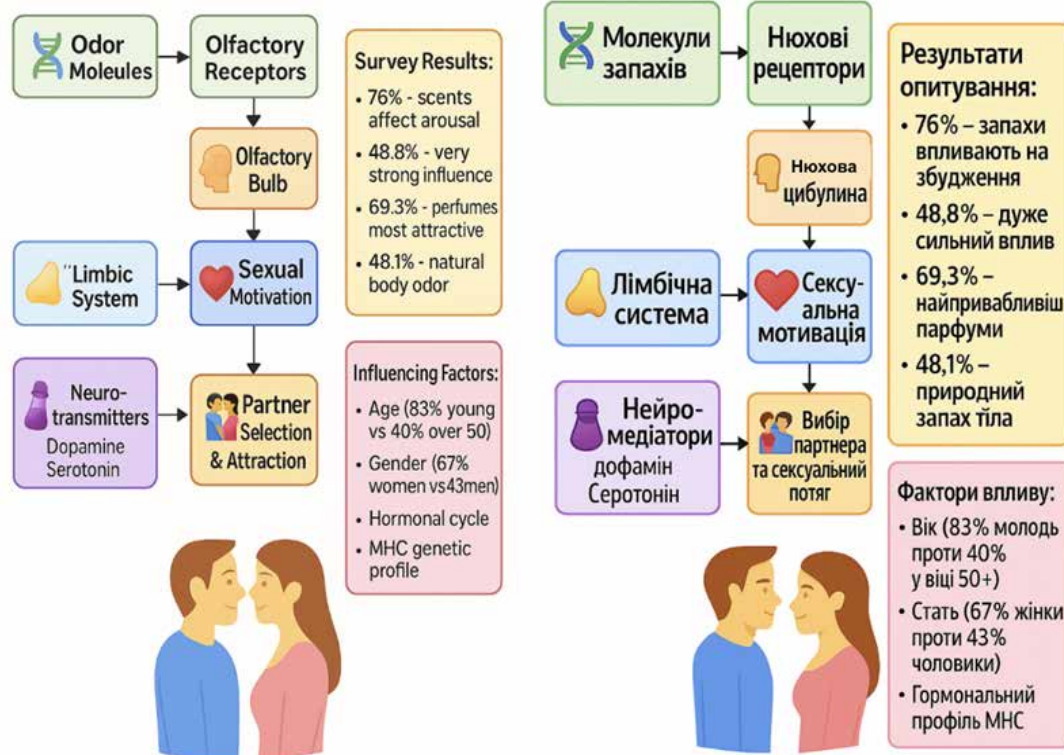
Odor Moleules

Olfactory Receptors

Olfactory Bulb

"Limbic System

Sexual Motivation

Neuro-transmitters Dopamine Serotonin

Partner Selection & Attraction

Survey Results:
• 76% - scents affect arousal
• 48.8% - very strong influence
• 69.3% - perfumes most attractive
• 48.1% - natural body odor

Influencing Factors:
• Age (83% young vs 40% over 50)
• Gender (67% women vs43men)
• Hormonal cycle
• MHC genetic profile

Молекули запахів

Нюхові рецептори

Нюхова цибулина

Лімбічна система

Сексуальна мотивація

Нейромедіатори дофамін Серотонін

Вибір партнера та сексуальний потяг

Результати опитування:
• 76% – запахи впливають на збудження
• 48,8% – дуже сильний вплив
• 69,3% – найпривабливіш парфуми
• 48,1% – природний запах тіла

Фактори впливу:
• Вік (83% молодь проти 40% у віці 50+)
• Стать (67% жінки проти 43% чоловіки)
• Гормональний профіль МНС